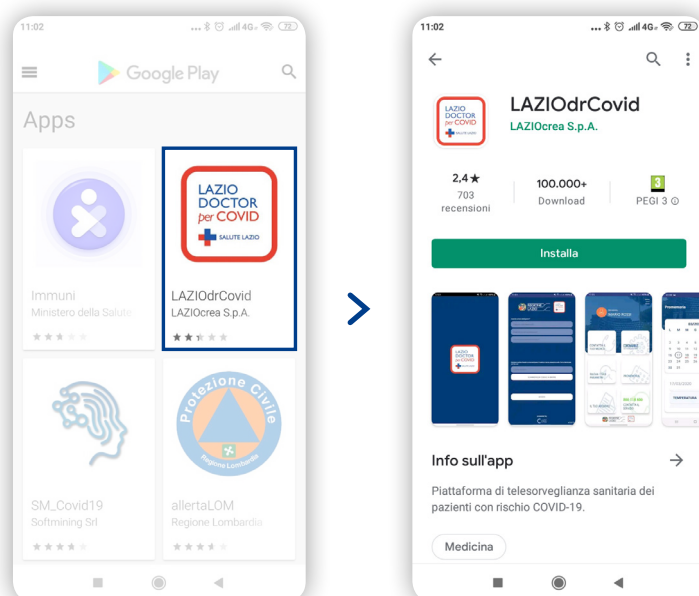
11:02

Google Play

Apps

Immuni
Ministero della Salute

LAZIO DOCTOR per COVID
SALUTE LAZIO

LAZIOdrCovid
LAZIOcrea S.p.A.

SM_Covid19
Softmining Srl

Protezione Civile
Regione Lombardia

allertaLOM
Regione Lombardia

11:02

LAZIO DOCTOR per COVID

LAZIOdrCovid
LAZIOcrea S.p.A.

2,4★
703 recensioni

100.000+
Download

3
PEGI 3

Installa

Info sull'app

Piattaforma di telesorveglianza sanitaria dei pazienti con rischio COVID-19.

Medicina